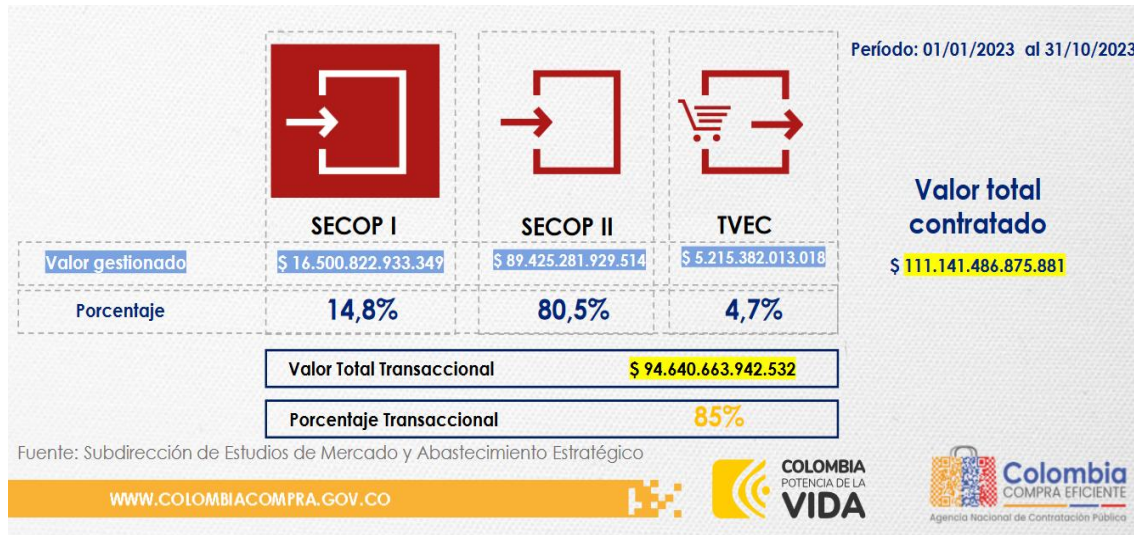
Período: 01/01/2023 al 31/10/2023

| | SECOP I | SECOP II | TVEC |
|---|---|---|---|
| Valor gestionado | $ 16.500.822.933.349 | $ 89.425.281.929.514 | $ 5.215.382.013.018 |
| Porcentaje | 14,8% | 80,5% | 4,7% |

Valor total contratado

$ 111.141.486.875.881

| Valor Total Transaccional | $ 94.640.663.942.532 |
|---|---|
| Porcentaje Transaccional | 85% |

Fuente: Subdirección de Estudios de Mercado y Abastecimiento Estratégico

WWW.COLOMBIACOMPRA.GOV.CO

COLOMBIA POTENCIA DE LA VIDA

Colombia COMPRA EFICIENTE
Agencia Nacional de Contratación Pública